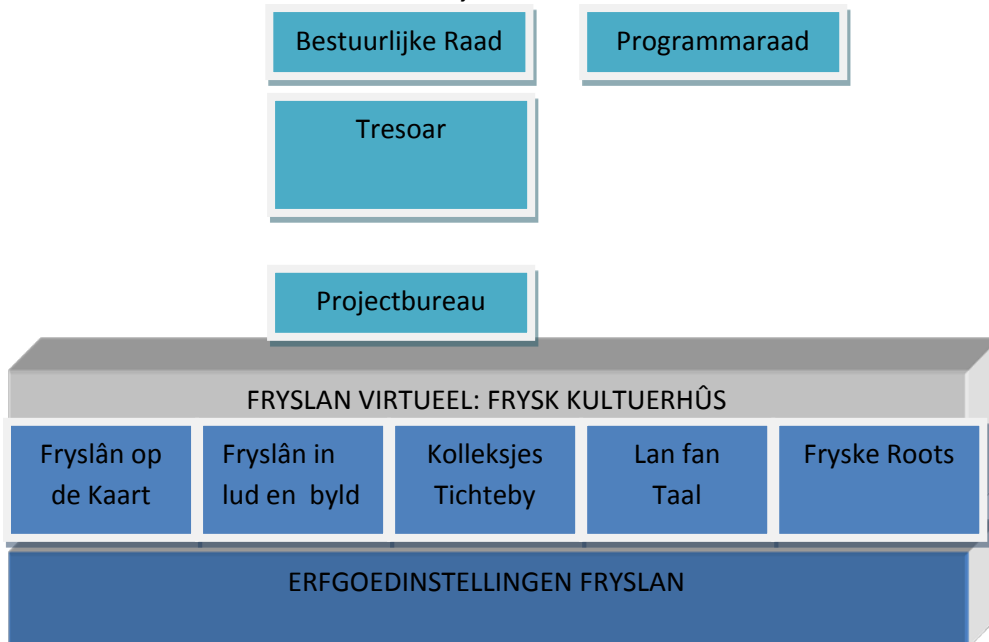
Bestuurlijke Raad

Programmaraad

Tresoar

Projectbureau

FRYSLAN VIRTUEEL: FRYSK KULTUERHÛS

Fryslân op de Kaart

Fryslân in lud en byld

Kolleksjes Tichteby

Lan fan Taal

Fryske Roots

ERFGOEDINSTELLINGEN FRYSLAN